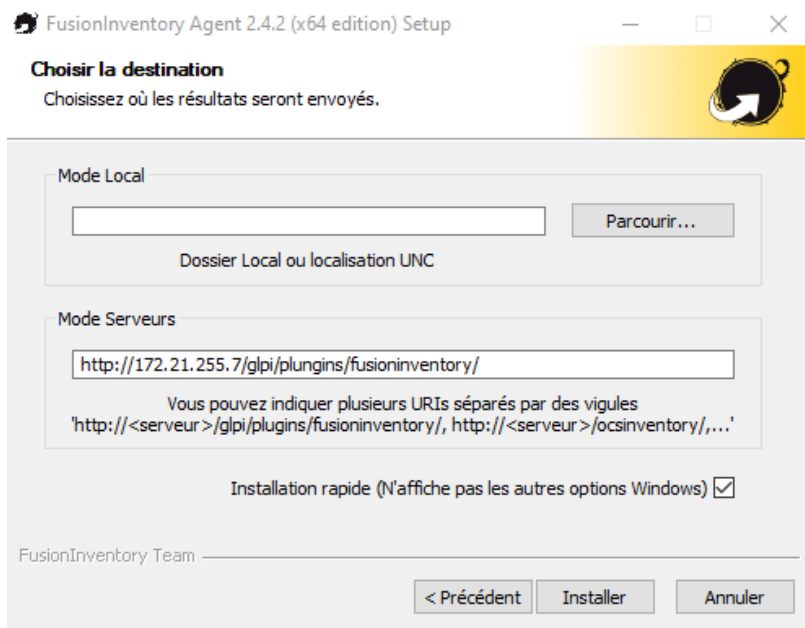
FusionInventory Agent 2.4.2 (x64 edition) Setup

Choisir la destination
Choisissez où les résultats seront envoyés.

Mode Local

Parcourir...

Dossier Local ou localisation UNC

Mode Serveurs

http://172.21.255.7/glpi/plungins/fusioninventory/

Vous pouvez indiquer plusieurs URIs séparés par des vigules
'http://<serveur>/glpi/plugins/fusioninventory/, http://<serveur>/ocsinventory/,...'

Installation rapide (N'affiche pas les autres options Windows)

FusionInventory Team

< Précédent Installer Annuler